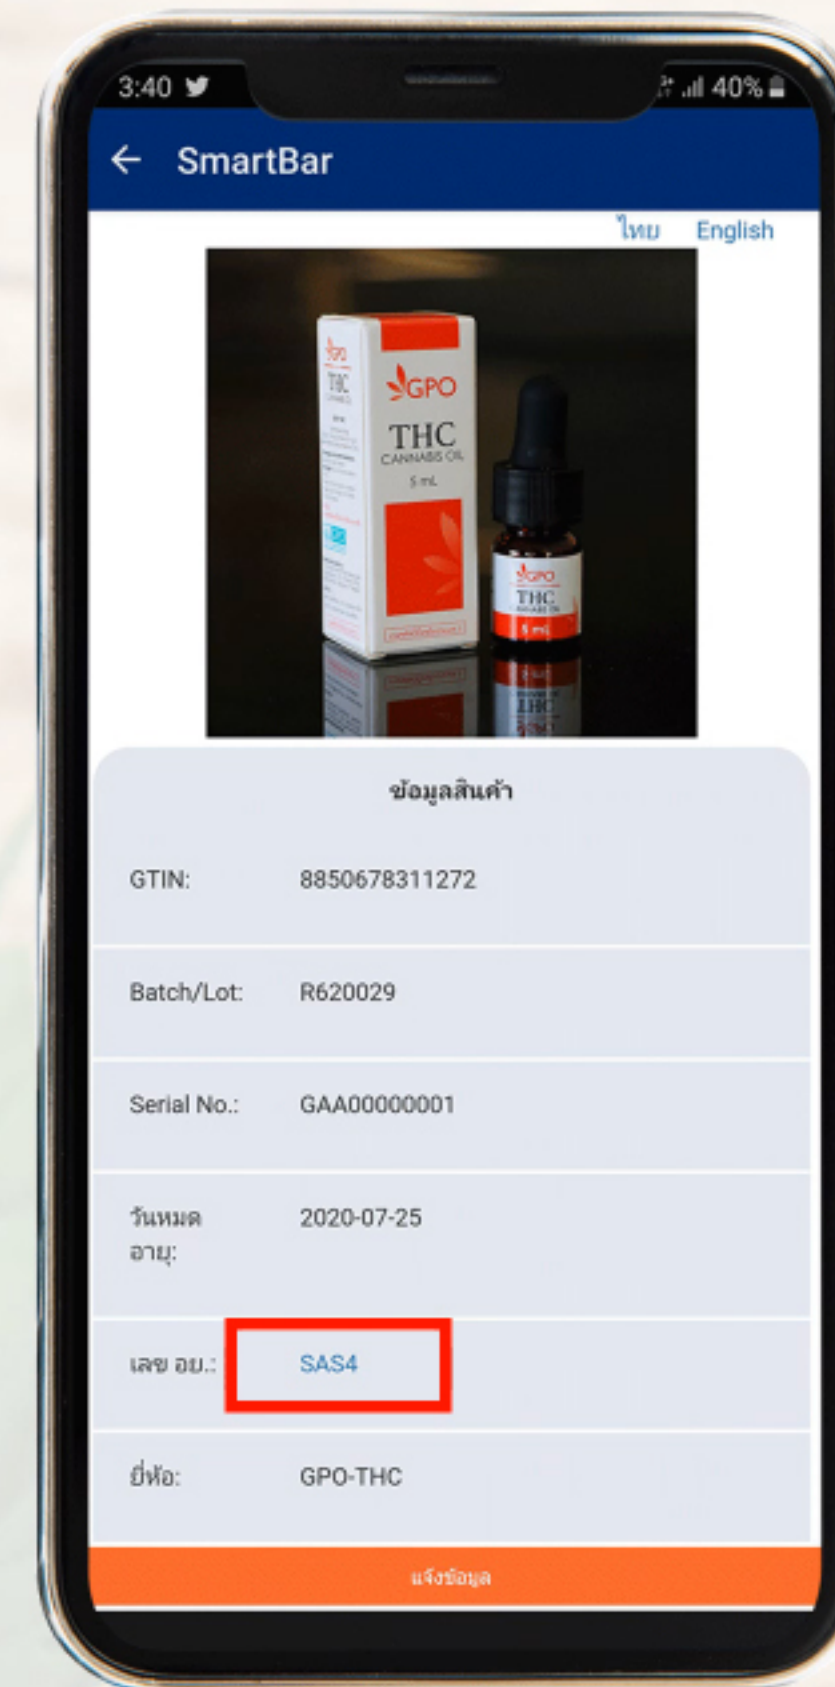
3:40 40%

SmartBar

ไทย English

GPO
THC
CANNABIS OIL
5 mL

GPO
THC
5 mL

ข้อมูลสินค้า

GTIN: 8850678311272

Batch/Lot: R620029

Serial No.: GAA00000001

วันหมดอายุ: 2020-07-25

เลข อย.: SAS4

ยี่ห้อ: GPO-THC

แจ้งข้อมูล